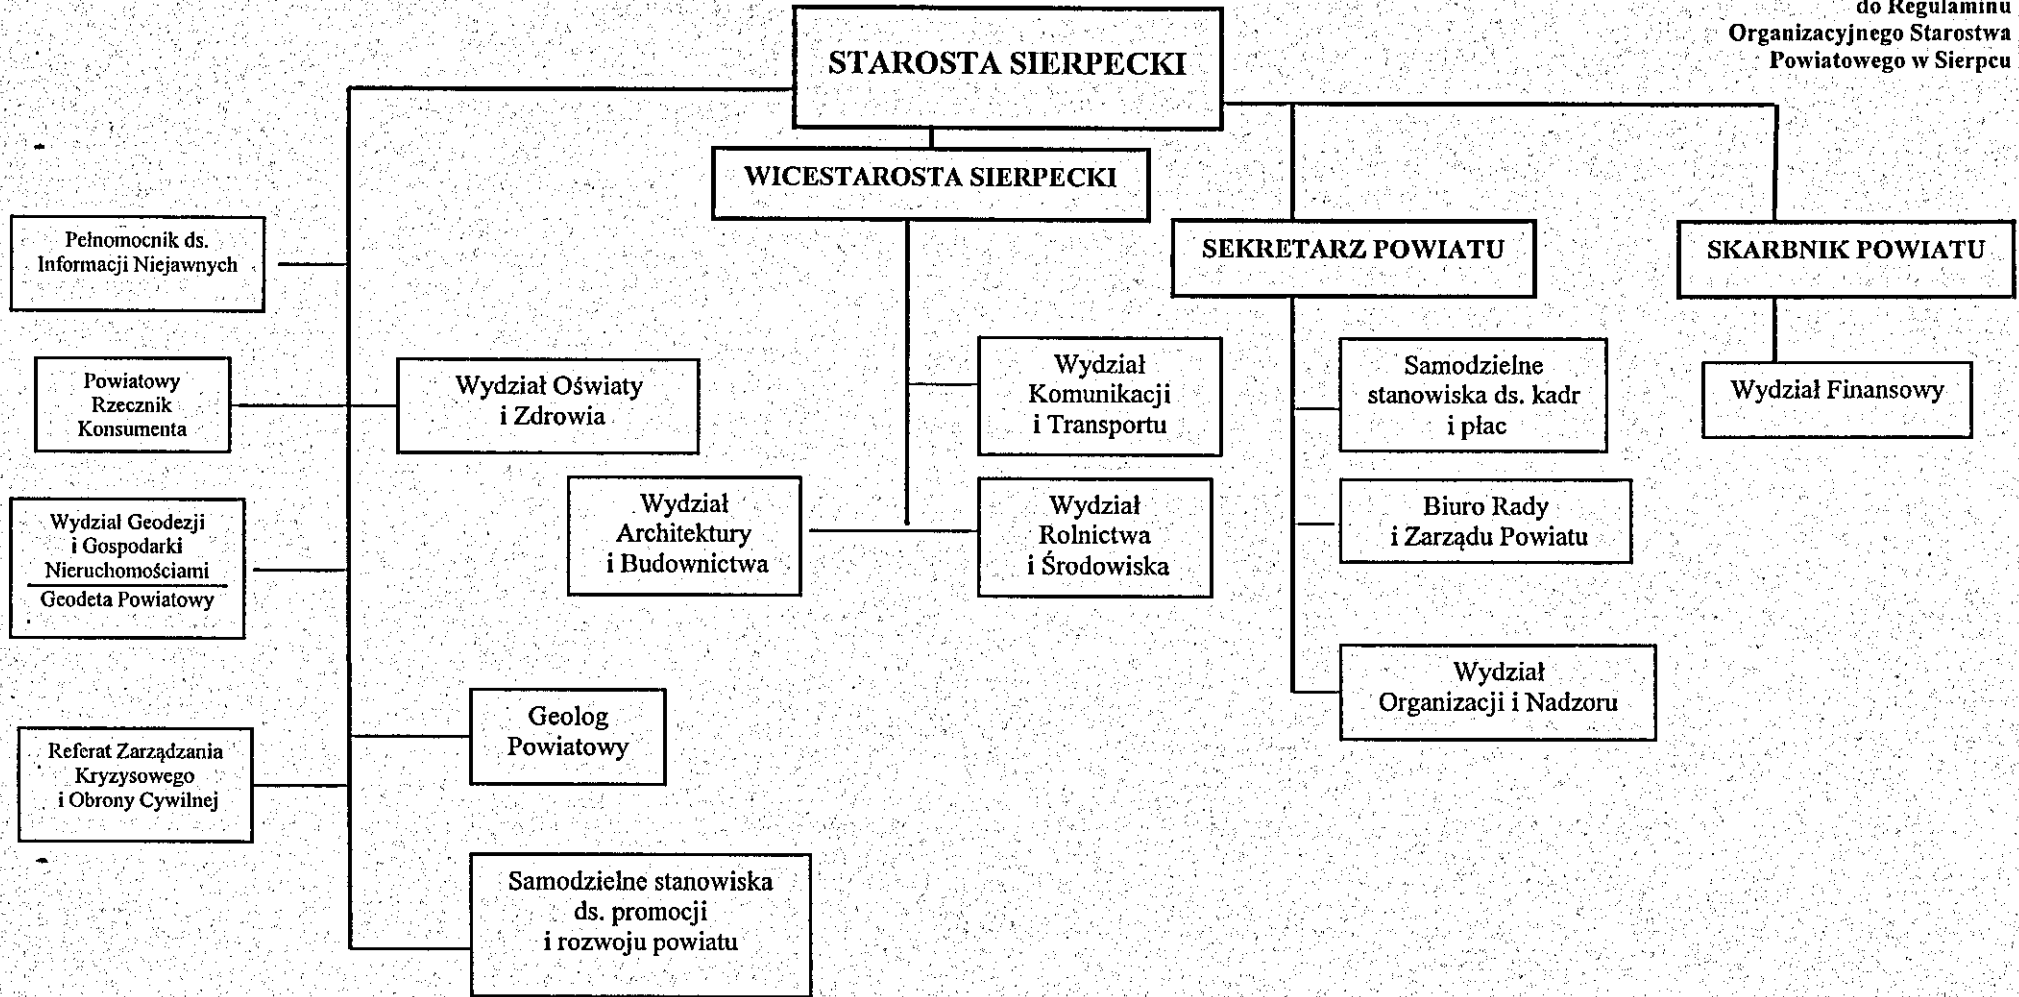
do Regulaminu
Organizacyjnego Starostwa
Powiatowego w Sierpcu

STAROSTA SIERPECKI

WICESTAROSTA SIERPECKI

SEKRETARZ POWIATU

SKARBNIK POWIATU

Pełnomocnik ds. Informacji Niejawnych

Powiatowy Rzecznik Konsumenta

Wydział Geodezji i Gospodarki Nieruchomościami
Geodeta Powiatowy

Referat Zarządzania Kryzysowego i Obrony Cywilnej

Wydział Oświaty i Zdrowia

Wydział Architektury i Budownictwa

Geolog Powiatowy

Samodzielne stanowiska ds. promocji i rozwoju powiatu

Wydział Komunikacji i Transportu

Wydział Rolnictwa i Środowiska

Samodzielne stanowiska ds. kadr i płac

Biuro Rady i Zarządu Powiatu

Wydział Organizacji i Nadzoru

Wydział Finansowy